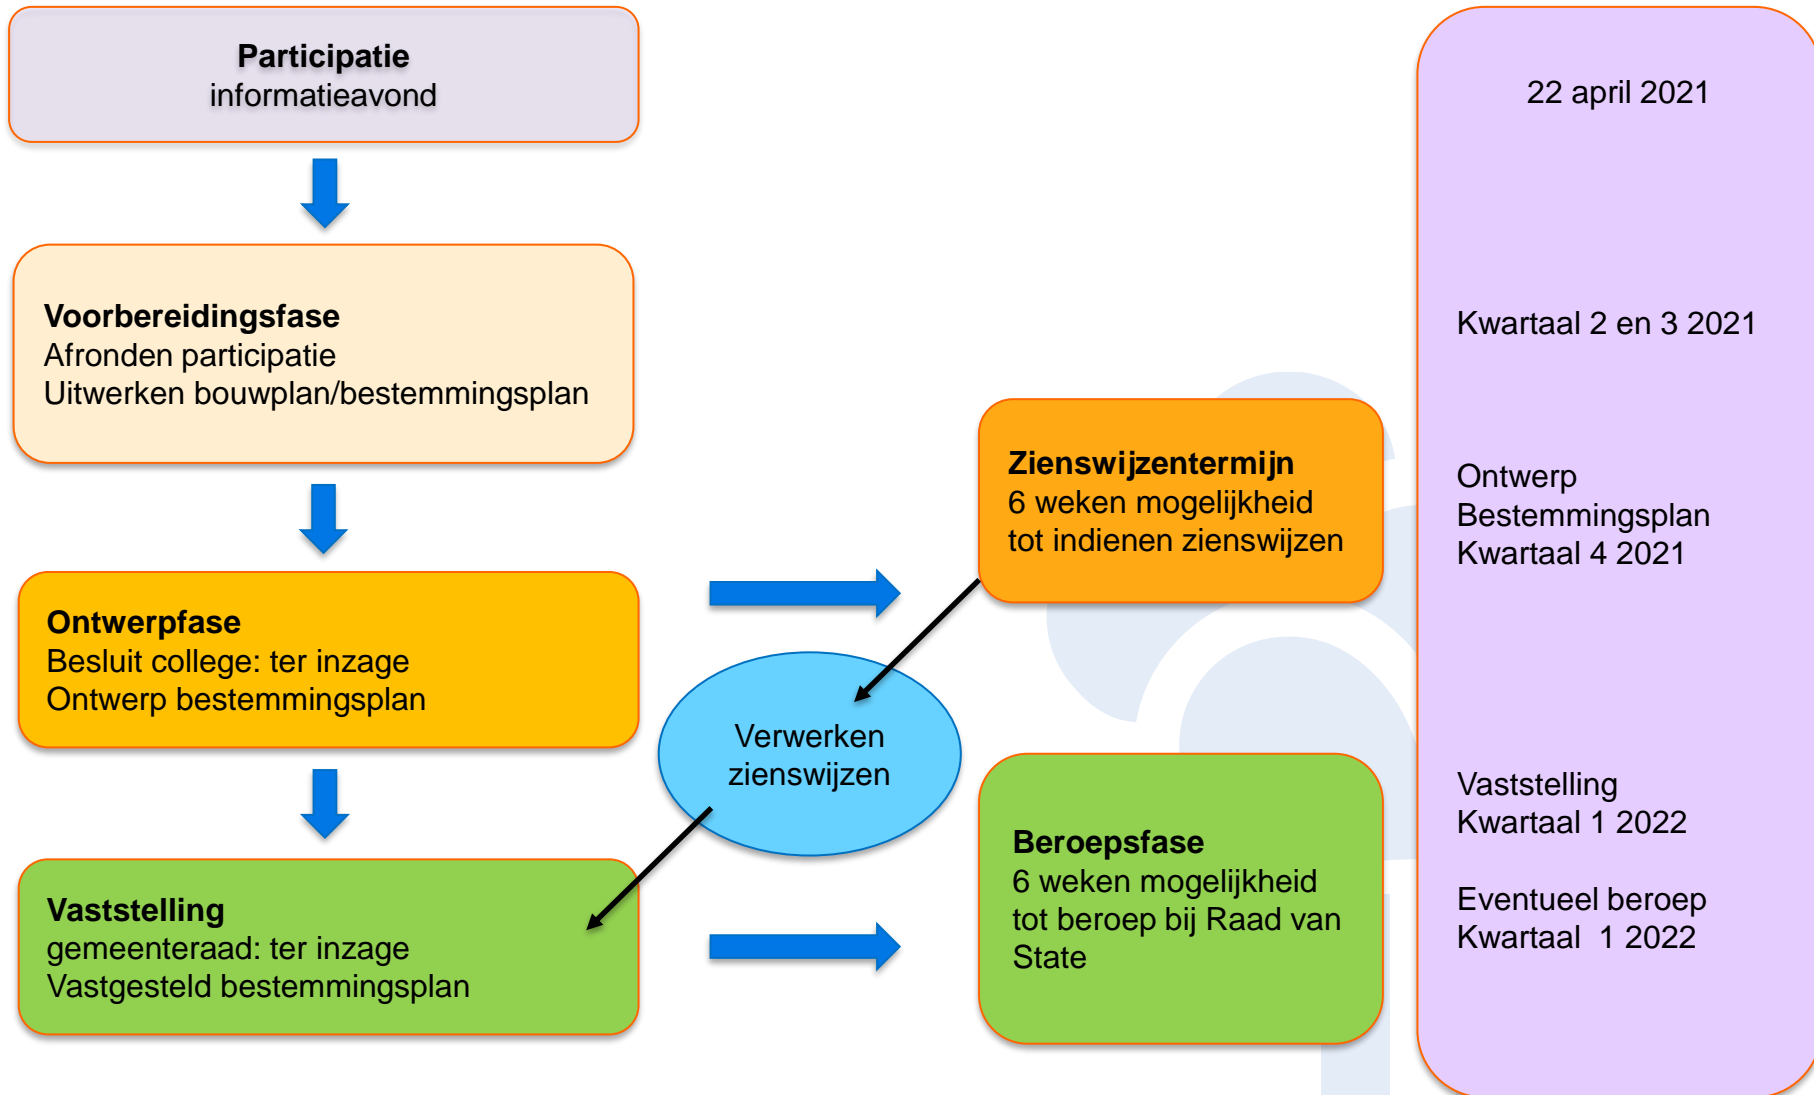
**Participatie**
informatieavond

**Voorbereidingsfase**
Afronden participatie
Uitwerken bouwplan/bestemmingsplan

**Ontwerpfase**
Besluit college: ter inzage
Ontwerp bestemmingsplan

**Vaststelling**
gemeenteraad: ter inzage
Vastgesteld bestemmingsplan

Verwerken zienswijzen

**Zienswijzentermijn**
6 weken mogelijkheid tot indienen zienswijzen

**Beroepsfase**
6 weken mogelijkheid tot beroep bij Raad van State

22 april 2021

Kwartaal 2 en 3 2021

Ontwerp
Bestemmingsplan
Kwartaal 4 2021

Vaststelling
Kwartaal 1 2022

Eventueel beroep
Kwartaal 1 2022